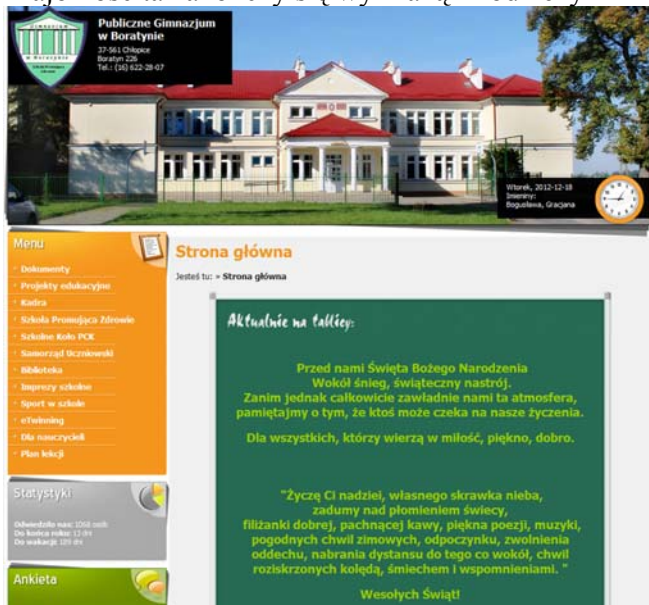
Publiczne Gimnazjum w Boratynie
37-561 Chłopice
Boratyn 226
Tel.: (16) 622-28-07

Wtorek, 2012-12-18
Imieniny:
Bogusława, Gracjana

Menu
Dokumenty
Projekty edukacyjne
Kadra
Szkoła Promująca Zdrowie
Szkolne Koło PCK
Samorząd Uczniowski
Biblioteka
Imprezy szkolne
Sport w szkole
eTwinning
Dla nauczycieli
Plan lekcji

Statystyki
Odwiedziło nas: 1068 osób
Do końca roku: 13 dni
Do wakacji: 189 dni

Ankieta

Strona główna
Jesteś tu: » Strona główna

Aktualnie na tablicy:

Przed nami Święta Bożego Narodzenia
Wokół śnieg, świąteczny nastrój.
Zanim jednak całkowicie zawładnie nami ta atmosfera, pamiętajmy o tym, że ktoś może czeka na nasze życzenia.

Dla wszystkich, którzy wierzą w miłość, piękno, dobro.

"Życzę Ci nadziei, własnego skrawka nieba, zadumy nad płomieniem świecy, filiżanki dobrej, pachnącej kawy, pięknej poezji, muzyki, pogodnych chwil zimowych, odpoczynku, zwolnienia oddechu, nabrania dystansu do tego co wokół, chwil rozśkrzonych kolędą, śmiechem i wspomnieniami. "

Wesołych Świąt!